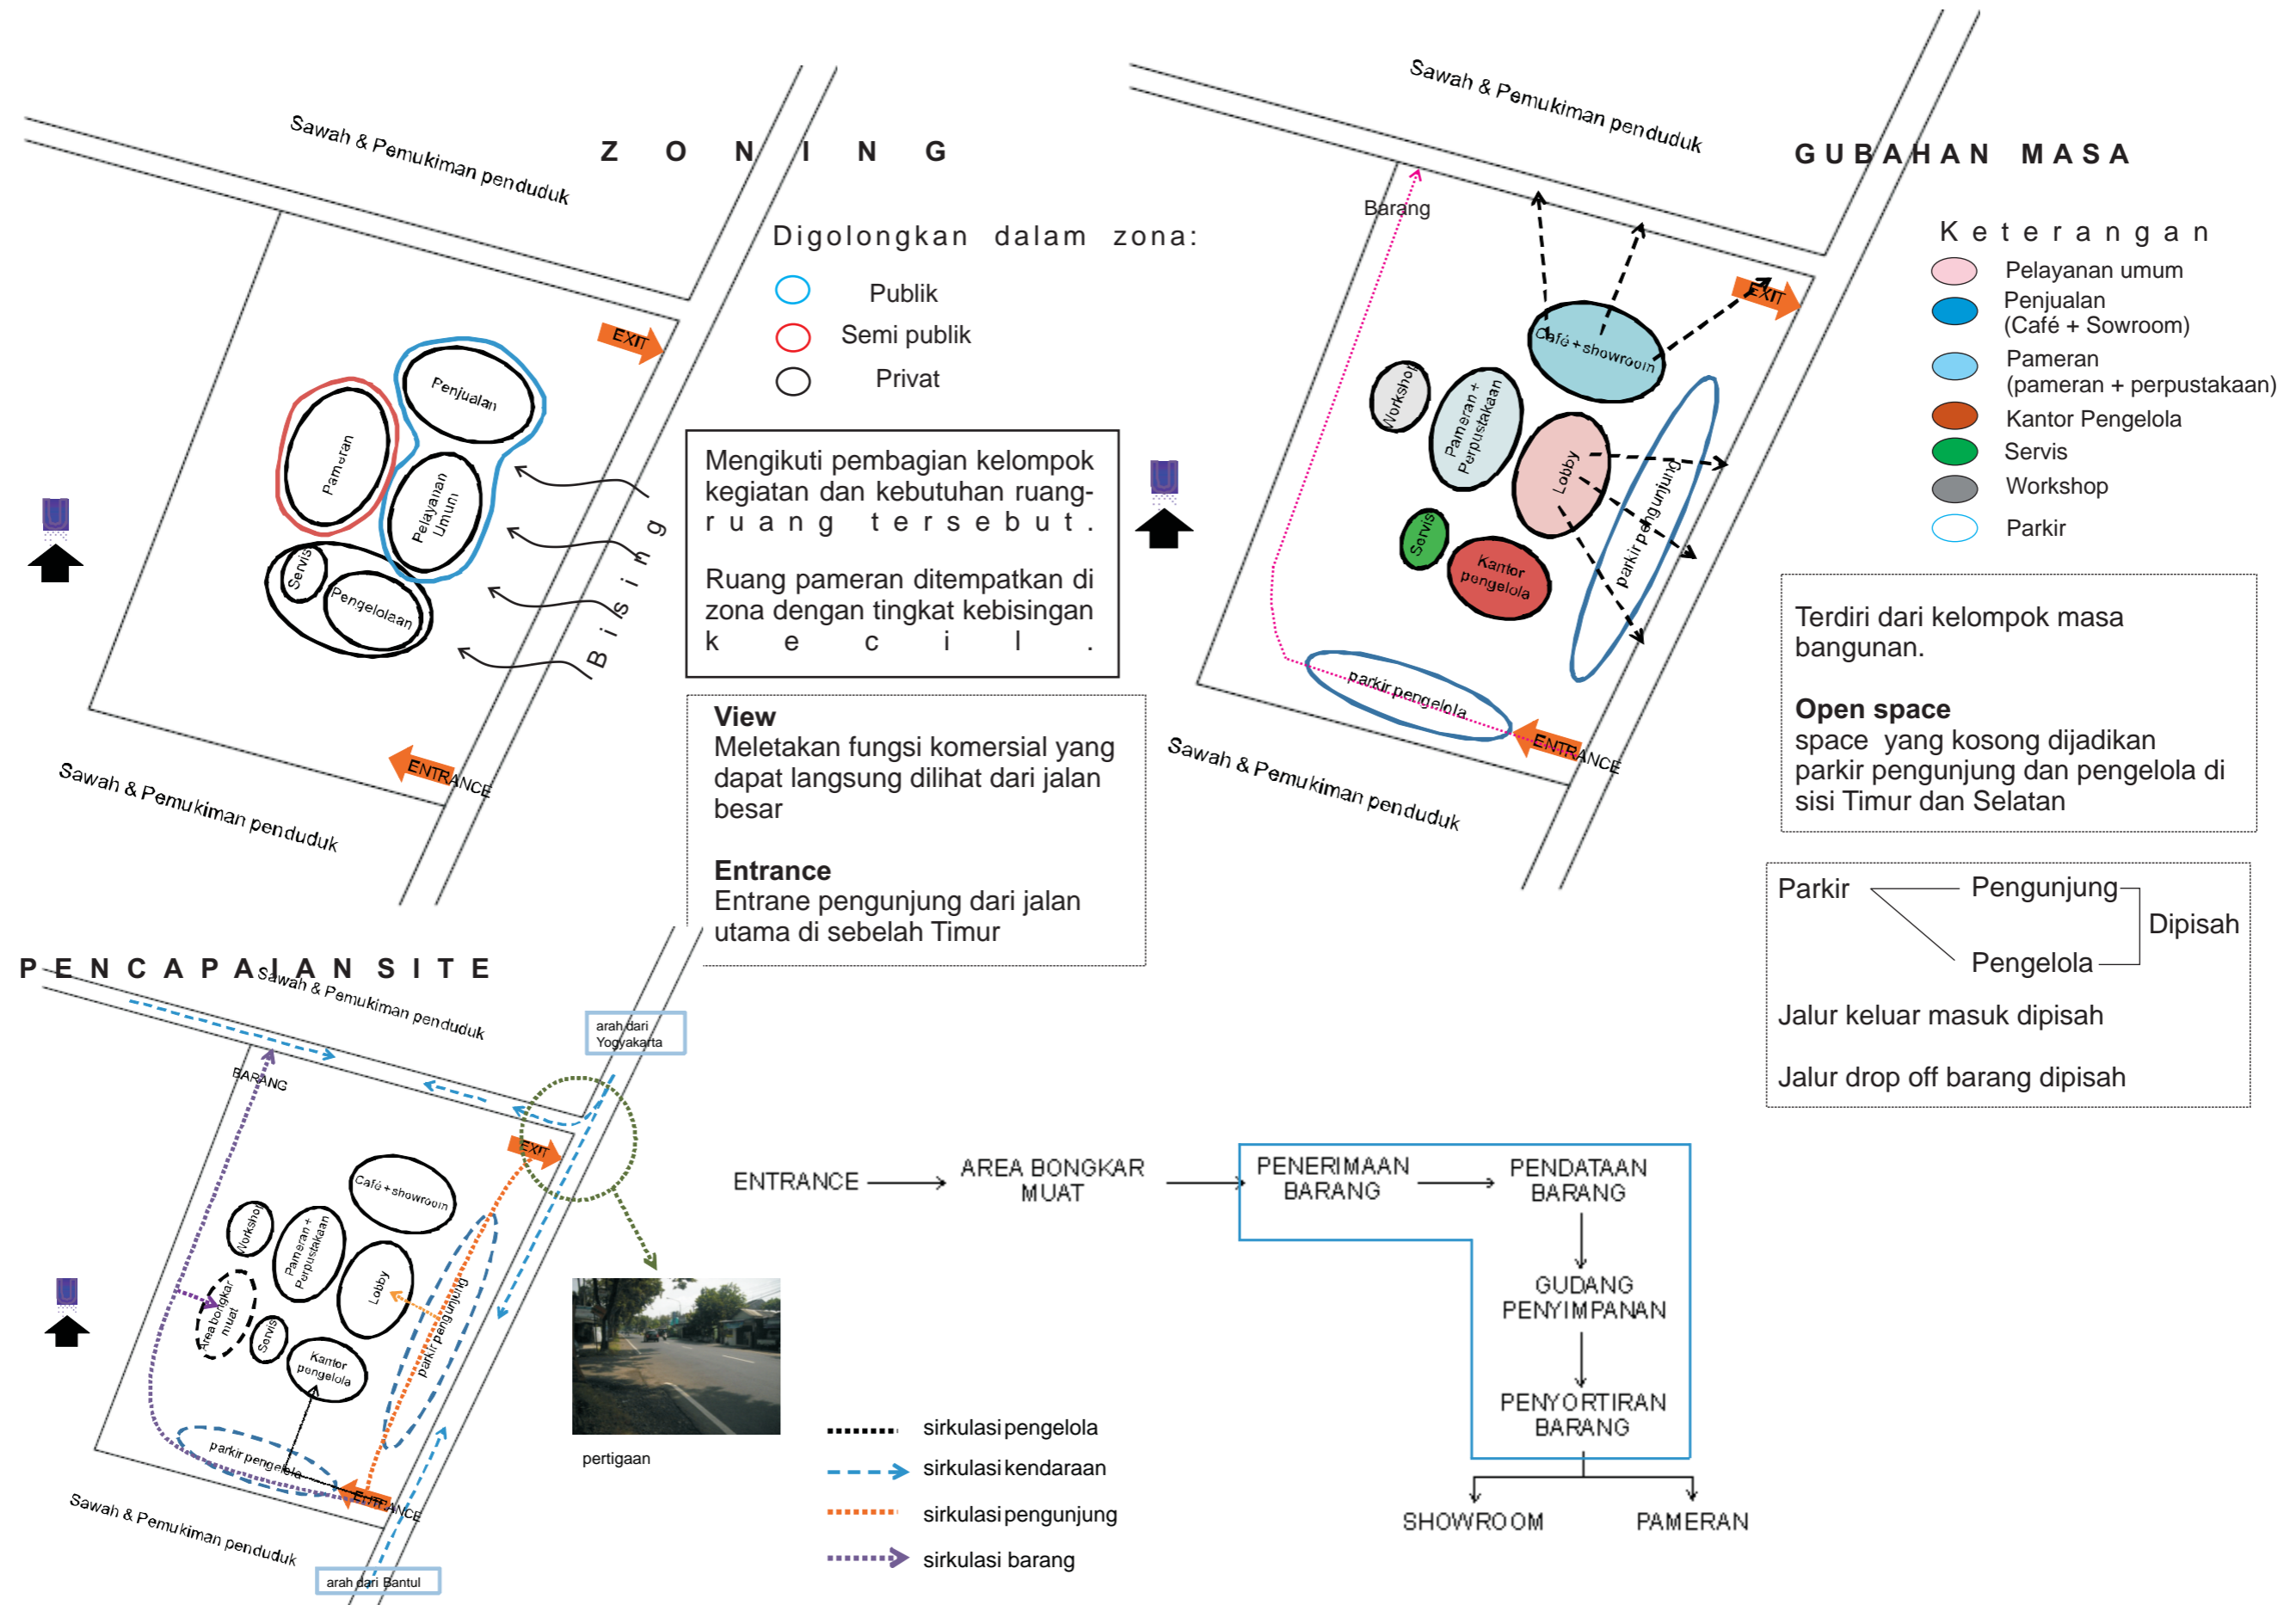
Sawah & Pemukiman penduduk

Z O N I N G

Digolongkan dalam zona:

Publik

Semi publik

Privat

EXIT

Penjualan

Pameran

Pelayanan Umum

Servis

Pengelolaan

Bising

Mengikuti pembagian kelompok kegiatan dan kebutuhan ruang-ruang tersebut.

Ruang pameran ditempatkan di zona dengan tingkat kebisingan kecil.

ENTRANCE

Sawah & Pemukiman penduduk

View
Meletakan fungsi komersial yang dapat langsung dilihat dari jalan besar

Entrance
Entrane pengunjung dari jalan utama di sebelah Timur

Sawah & Pemukiman penduduk

GUBAHAN MASA

Barang

EXIT

Café + showroom

Workshop

Pameran + Perpustakaan

Lobby

parkir pengunjung

Servis

Kantor pengelola

parkir pengelola

ENTRANCE

Sawah & Pemukiman penduduk

Keterangan

Pelayanan umum

Penjualan (Café + Sowroom)

Pameran (pameran + perpustakaan)

Kantor Pengelola

Servis

Workshop

Parkir

Terdiri dari kelompok masa bangunan.

Open space
space yang kosong dijadikan parkir pengunjung dan pengelola di sisi Timur dan Selatan

Parkir Pengunjung Pengelola Dipisah

Jalur keluar masuk dipisah

Jalur drop off barang dipisah

PENCAPAIAN SITE

Sawah & Pemukiman penduduk

arah dari Yogyakarta

BARANG

EXIT

Café + showroom

Workshop

Pameran + Perpustakaan

Lobby

Area bongkar muat

Servis

parkir pengunjung

Kantor pengelola

parkir pengelola

ENTRANCE

Sawah & Pemukiman penduduk

arah dari Bantul

pertigaan

sirkulasi pengelola

sirkulasi kendaraan

sirkulasi pengunjung

sirkulasi barang

ENTRANCE → AREA BONGKAR MUAT → PENERIMAAN BARANG → PENDATAAN BARANG → GUDANG PENYIMPANAN → PENYORTIRAN BARANG

SHOWROOM

PAMERAN